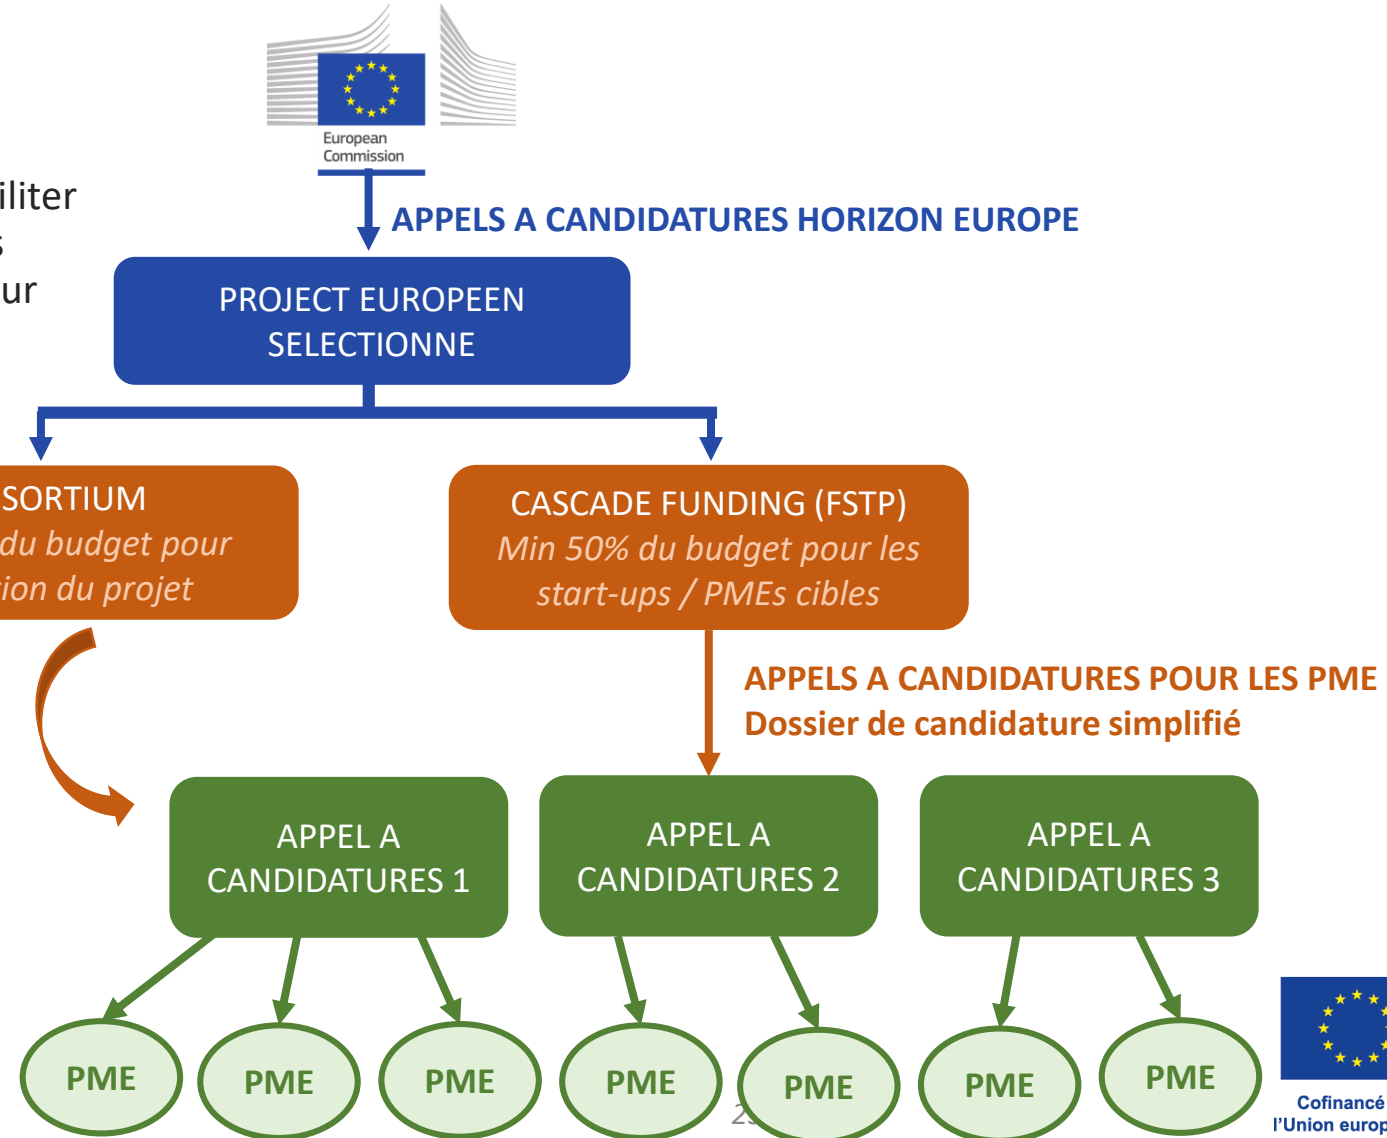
iliter
s
ur

European Commission

APPELS A CANDIDATURES HORIZON EUROPE

PROJECT EUROPEEN SELECTIONNE

SORTIUM
du budget pour
ion du projet

CASCADE FUNDING (FSTP)
Min 50% du budget pour les start-ups / PMEs cibles

APPELS A CANDIDATURES POUR LES PME
Dossier de candidature simplifié

APPEL A CANDIDATURES 1

APPEL A CANDIDATURES 2

APPEL A CANDIDATURES 3

PME

PME

PME

PME

PME

PME

PME

2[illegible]

Cofinancé
l'Union europ